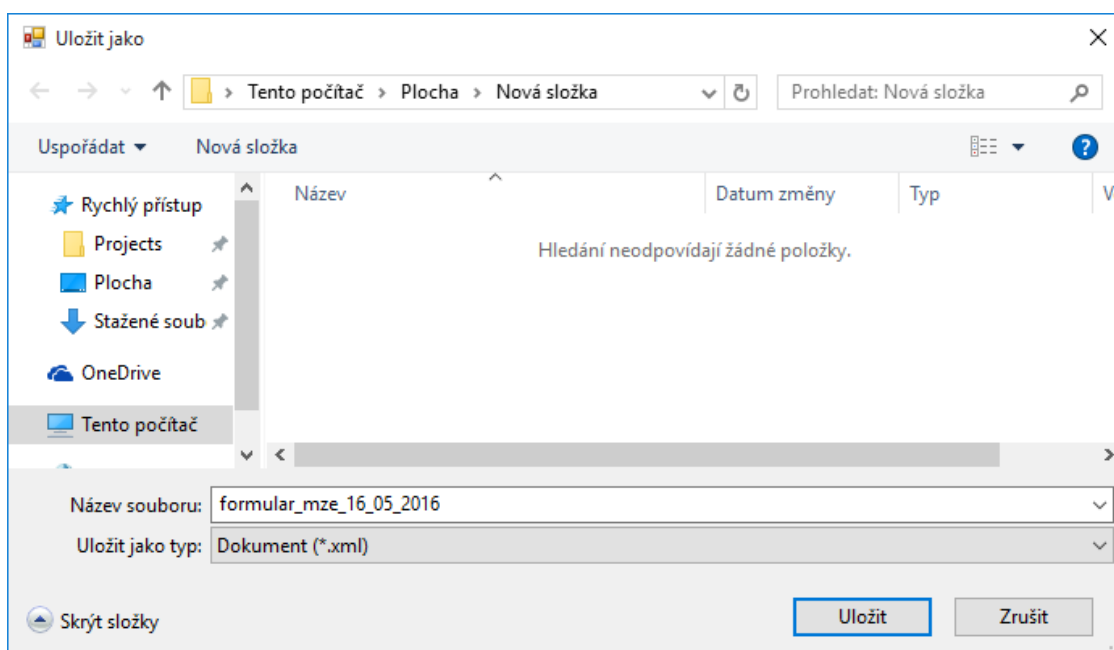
Uložit jako

Tento počítač › Plocha › Nová složka

Prohledat: Nová složka

Uspořádat ▾ Nová složka

Rychlý přístup
Projects
Plocha
Stažené soub
OneDrive
Tento počítač

Název | Datum změny | Typ | V

Hledání neodpovídají žádné položky.

Název souboru: formular_mze_16_05_2016
Uložit jako typ: Dokument (*.xml)

Skrýt složky

Uložit Zrušit